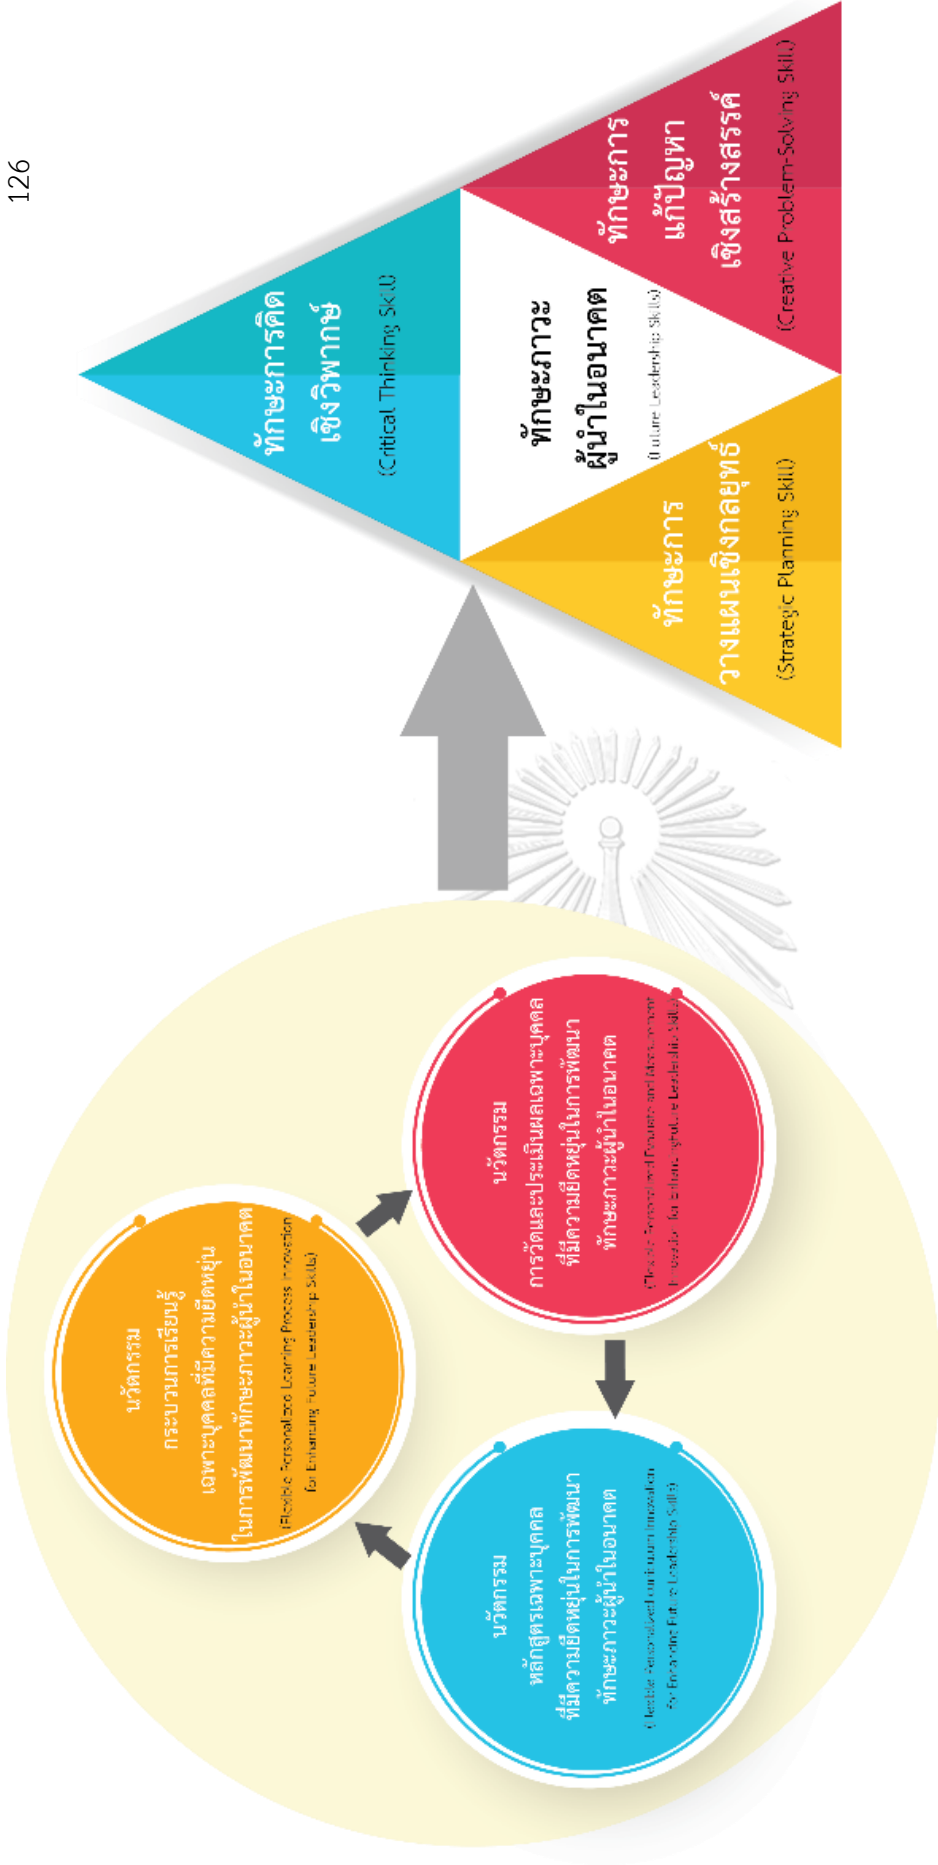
126

ทักษะการคิดเชิงวิพากษ์
(Critical Thinking Skill)

ทักษะภาวะผู้นำในอนาคต
(Future Leadership Skill)

ทักษะการแก้ปัญหาเชิงสร้างสรรค์
(Creative Problem-Solving Skill)

ทักษะการวางแผนเชิงกลยุทธ์
(Strategic Planning Skill)

นวัตกรรม
การวัดและประเมินผลเฉพาะบุคคลที่มีความยืดหยุ่นในการพัฒนาทักษะภาวะผู้นำในอนาคต
(Flexible Personalized Evaluation and Measurement Innovation for Enhancing Future Leadership Skills)

นวัตกรรม
กระบวนการเรียนรู้เฉพาะบุคคลที่มีความยืดหยุ่นในการพัฒนาทักษะภาวะผู้นำในอนาคต
(Flexible Personalized Learning Process Innovation for Enhancing Future Leadership Skills)

นวัตกรรม
หลักสูตรเฉพาะบุคคลที่มีความยืดหยุ่นในการพัฒนาทักษะภาวะผู้นำในอนาคต
(Flexible Personalized Curriculum Innovation for Enhancing Future Leadership Skills)